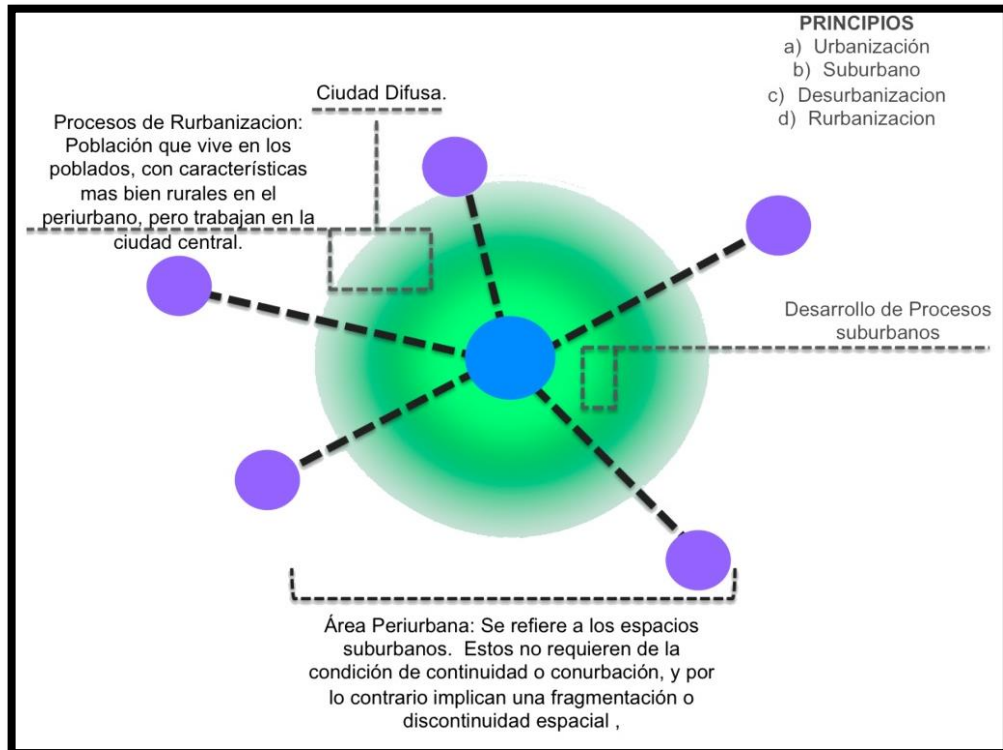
PRINCIPIOS
a) Urbanización
b) Suburbano
c) Desurbanizacion
d) Rurbanizacion

Ciudad Difusa.

Procesos de Rurbanizacion: Población que vive en los poblados, con características mas bien rurales en el periurbano, pero trabajan en la ciudad central.

Desarrollo de Procesos suburbanos

Área Periurbana: Se refiere a los espacios suburbanos. Estos no requieren de la condición de continuidad o conurbación, y por lo contrario implican una fragmentación o discontinuidad espacial ,